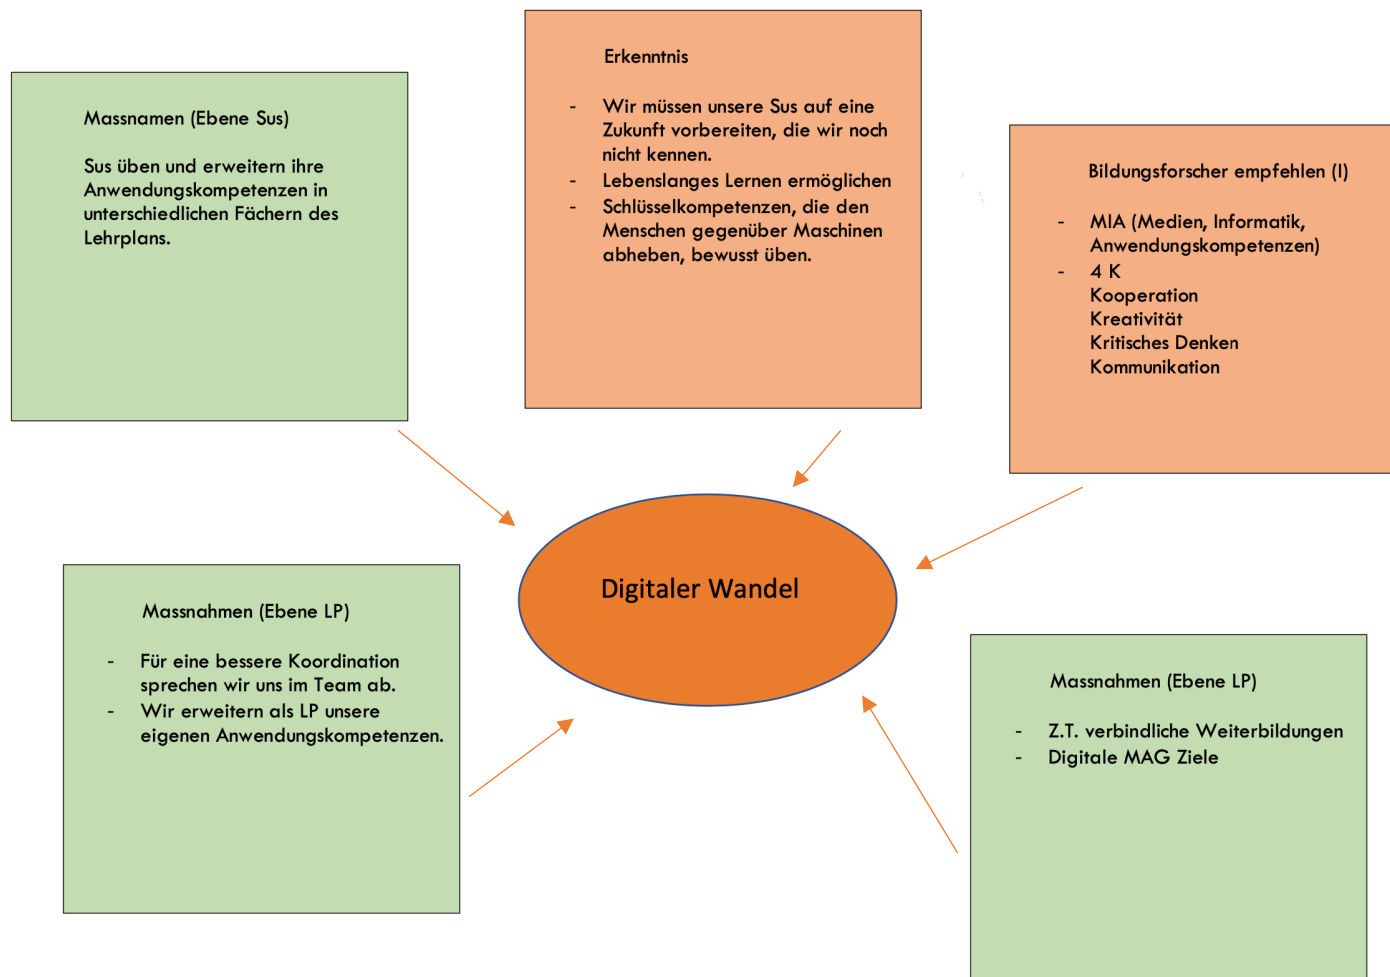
Massnamen (Ebene Sus)

Sus üben und erweitern ihre Anwendungskompetenzen in unterschiedlichen Fächern des Lehrplans.

Erkenntnis

- Wir müssen unsere Sus auf eine Zukunft vorbereiten, die wir noch nicht kennen.
- Lebenslanges Lernen ermöglichen
- Schlüsselkompetenzen, die den Menschen gegenüber Maschinen abheben, bewusst üben.

Bildungsforscher empfehlen (I)

- MIA (Medien, Informatik, Anwendungskompetenzen)
- 4 K
Kooperation
Kreativität
Kritisches Denken
Kommunikation

Digitaler Wandel

Massnahmen (Ebene LP)

- Für eine bessere Koordination sprechen wir uns im Team ab.
- Wir erweitern als LP unsere eigenen Anwendungskompetenzen.

Massnahmen (Ebene LP)

- Z.T. verbindliche Weiterbildungen
- Digitale MAG Ziele